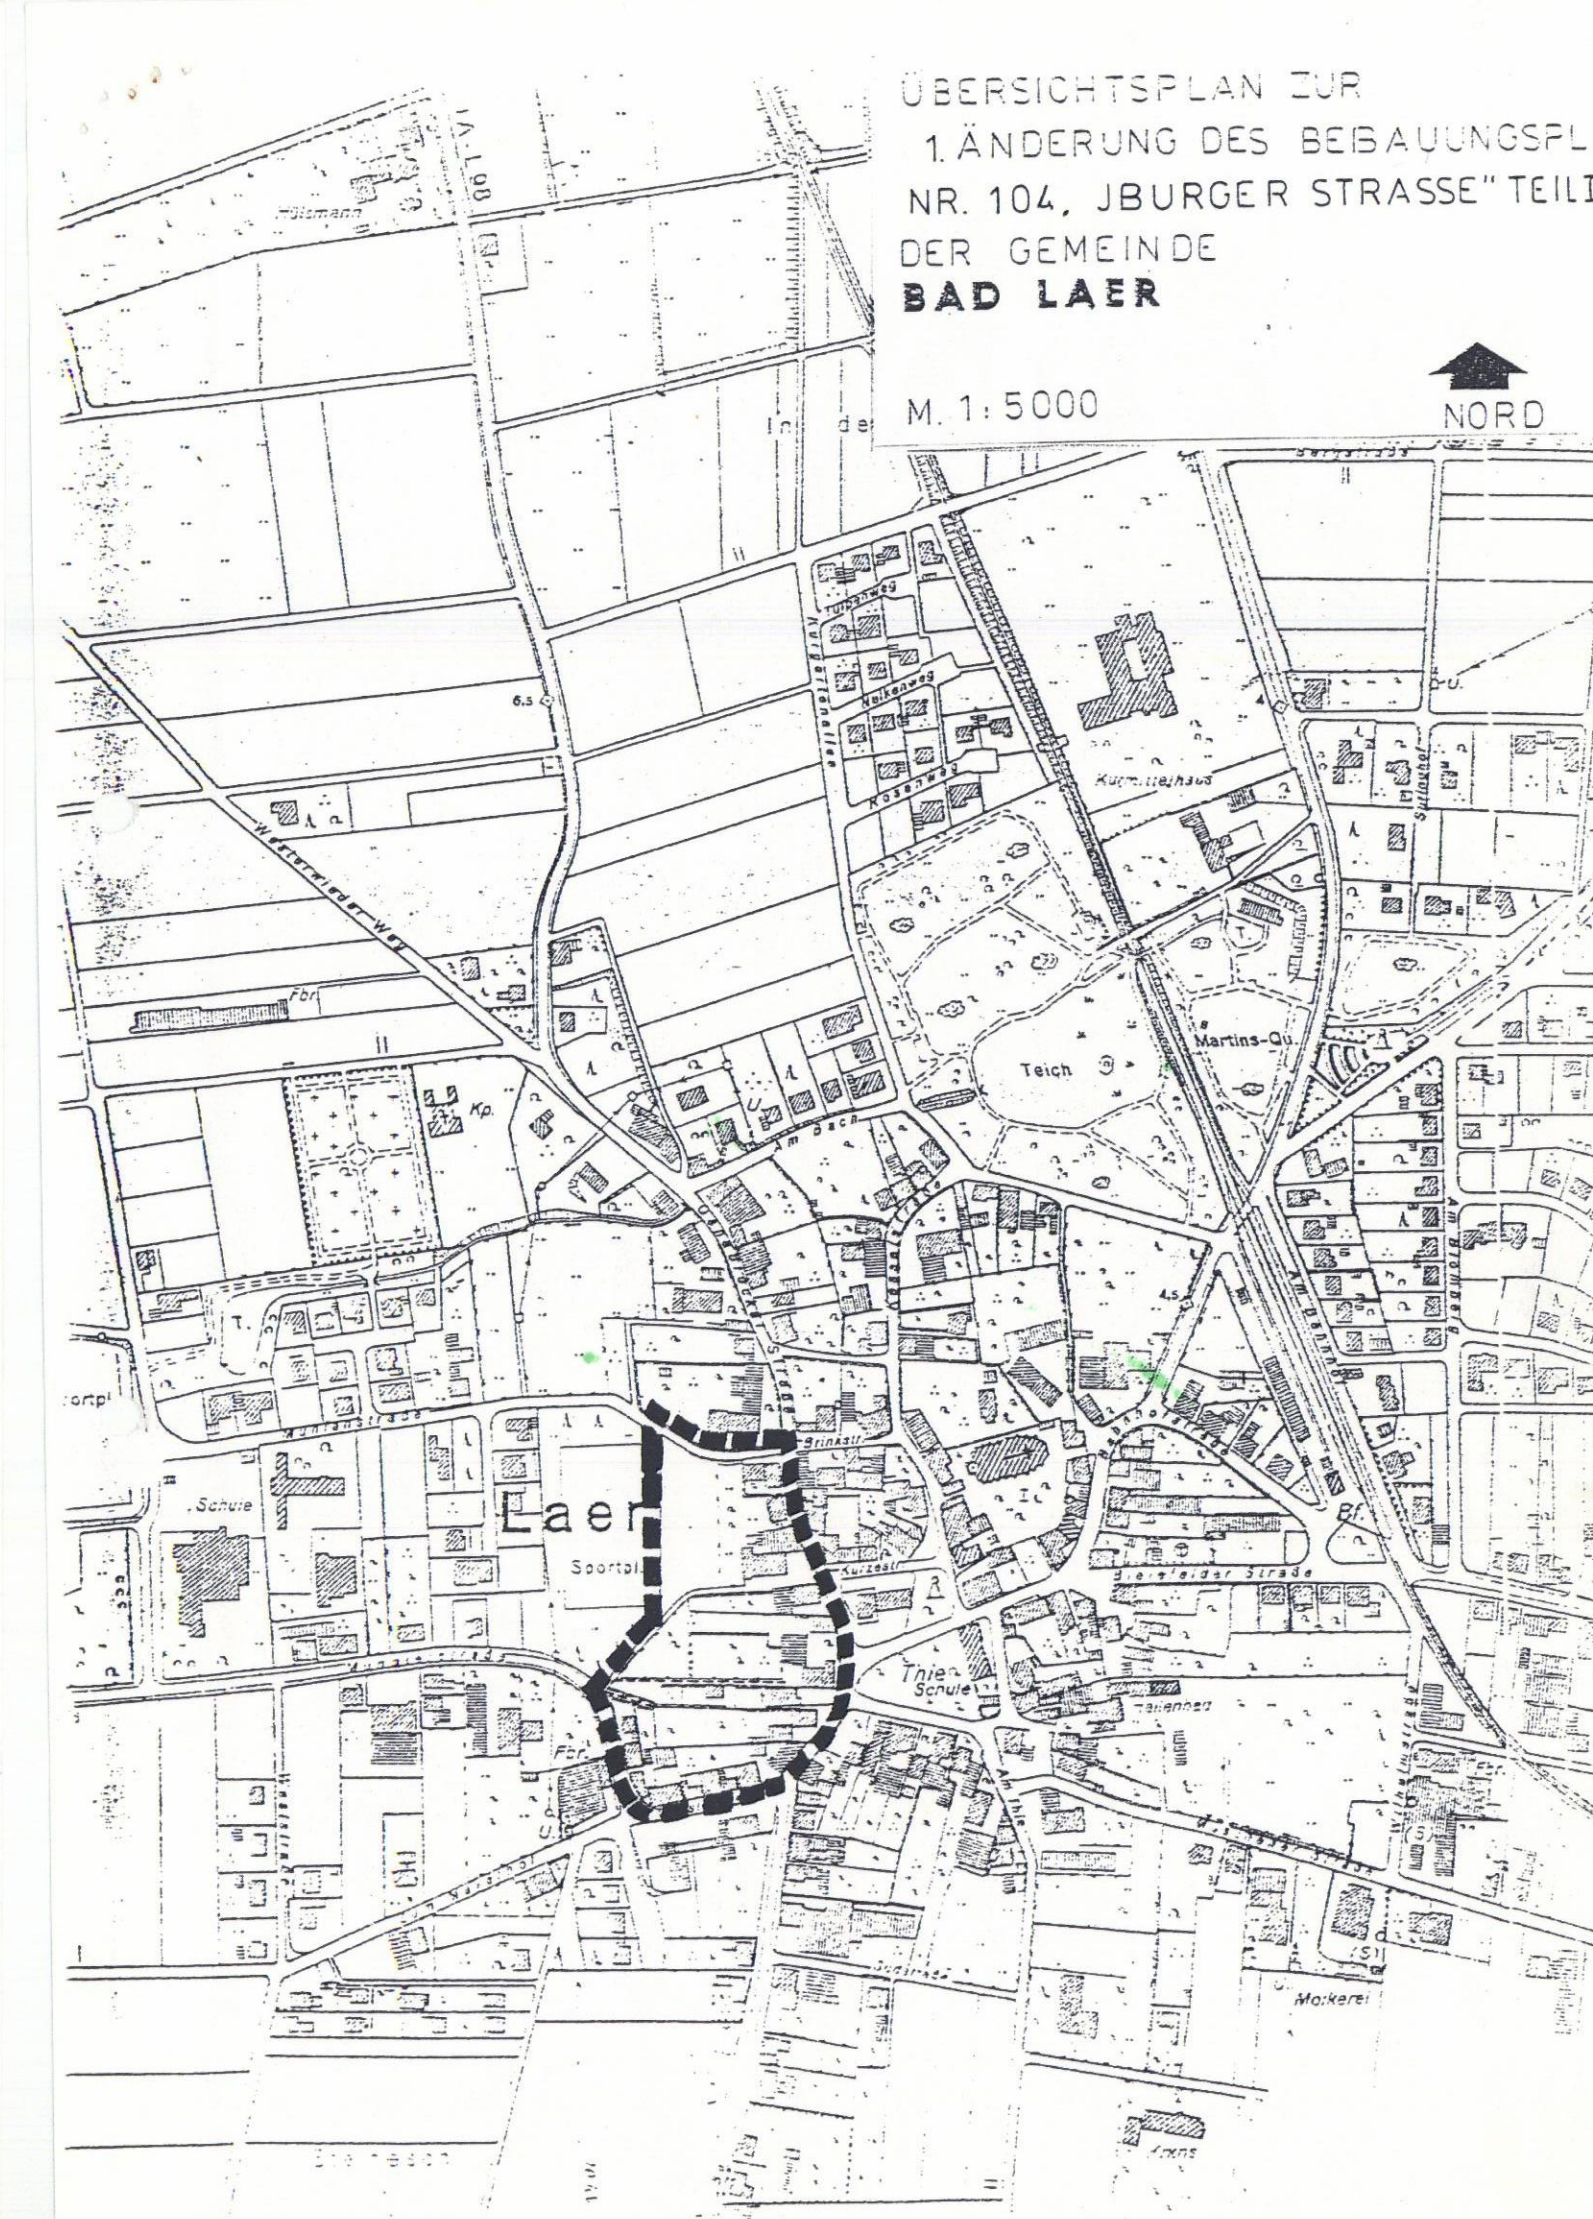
ÜBERSICHTSPLAN ZUR
1. ÄNDERUNG DES BEBAUUNGSPL
NR. 104, JBURGER STRASSE" TEILI
DER GEMEINDE
BAD LAER

M. 1: 5000

NORD

Hülsmann

In der

Tulpenweg
Nelkenweg
Rosenweg
Kurmittelhaus

Westerwieder Weg

Fbr.

Kp.

Am Bach

Teich

Martins-Qu.

Laer

Sportpl.

Schule

Brinkstr.

Kurzestr.

Thie
Schule

Am Thie

Bf.

Glandorfer Straße

Molkerei

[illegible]